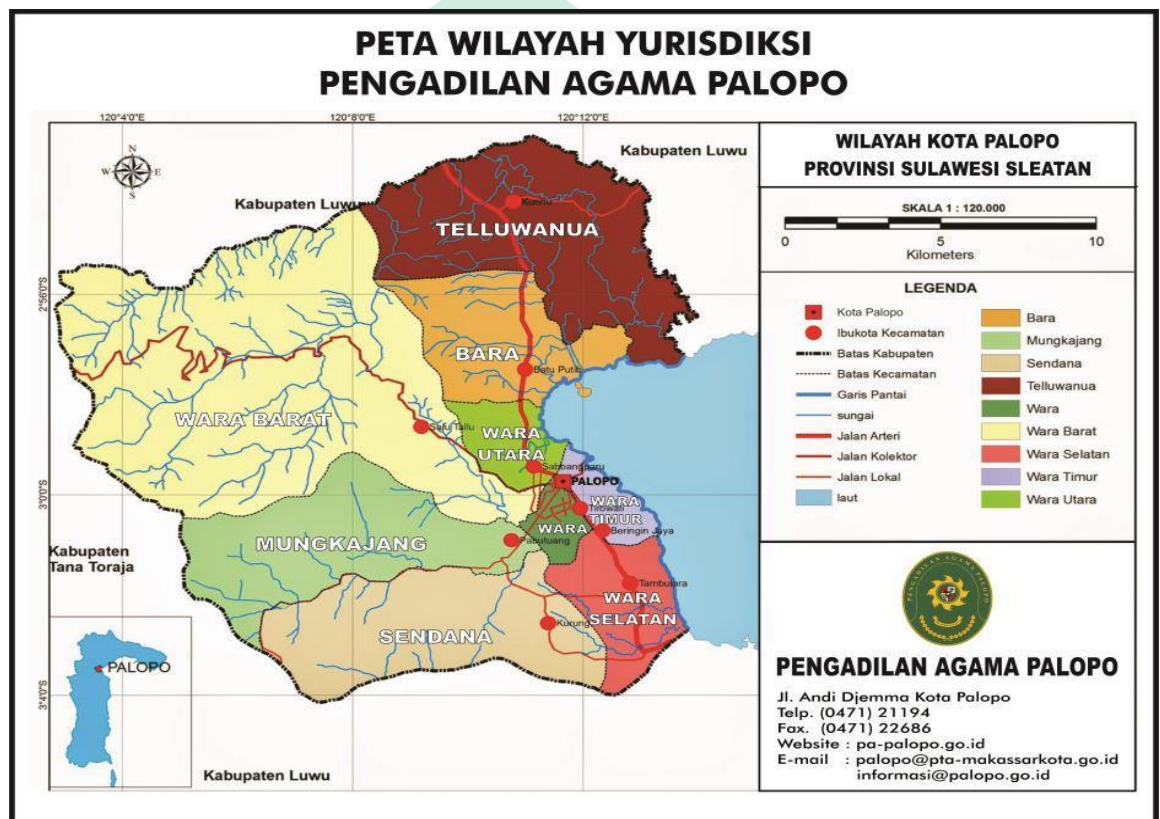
PETA WILAYAH YURISDIKSI
PENGADILAN AGAMA PALOPO

120°4'0"E
120°8'0"E
120°12'0"E

2°56'0"S
3°0'0"S
3°4'0"S

N
W
E
S

Kabupaten Luwu
Kabupaten Luwu
Kabupaten Tana Toraja
Kabupaten Luwu

TELLUWANUA
Kuriu
BARA
Batu Putih
WARA BARAT
Salu Tallu
WARA UTARA
Sabbangparu
PALOPO
WARA TIMUR
Tirowali
Beringin Jaya
WARA
Pabutuang
MUNGKAJANG
Tambuara
WARA SELATAN
SENDANA
Kurung

PALOPO

WILAYAH KOTA PALOPO
PROVINSI SULAWESI SLEATAN

SKALA 1 : 120.000
0
5
10
Kilometers

LEGENDA
Kota Palopo
Ibukota Kecamatan
Batas Kabupaten
Batas Kecamatan
Garis Pantai
sungai
Jalan Arteri
Jalan Kolektor
Jalan Lokal
laut
Bara
Mungkajang
Sendana
Telluwanua
Wara
Wara Barat
Wara Selatan
Wara Timur
Wara Utara

PENGADILAN AGAMA PALOPO
Jl. Andi Djemma Kota Palopo
Telp. (0471) 21194
Fax. (0471) 22686
Website : pa-palopo.go.id
E-mail : palopo@pta-makassarkota.go.id
informasi@palopo.go.id